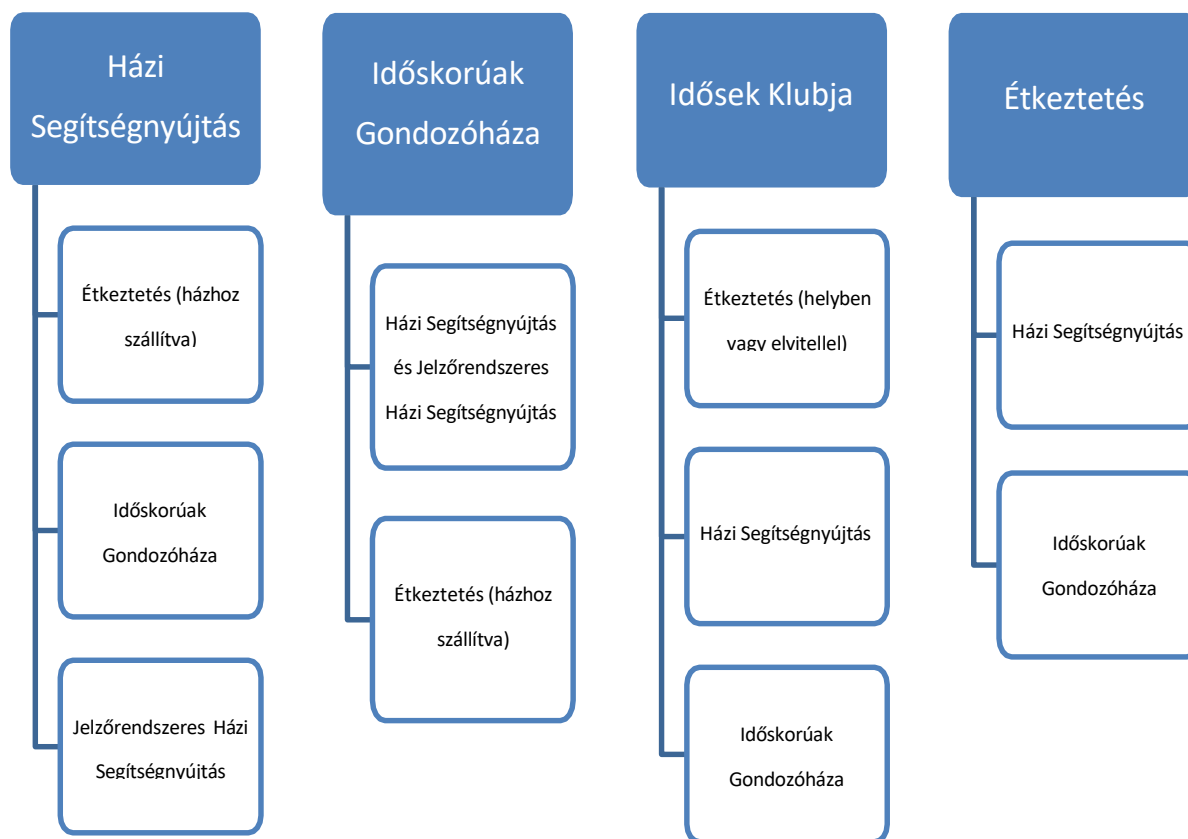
Házi Segítségnyújtás

Étkeztetés (házhoz szállítva)

Időskorúak Gondozóháza

Jelzőrendszeres Házi Segítségnyújtás

Időskorúak Gondozóháza

Házi Segítségnyújtás és Jelzőrendszeres Házi Segítségnyújtás

Étkeztetés (házhoz szállítva)

Idősek Klubja

Étkeztetés (helyben vagy elvitellel)

Házi Segítségnyújtás

Időskorúak Gondozóháza

Étkeztetés

Házi Segítségnyújtás

Időskorúak Gondozóháza